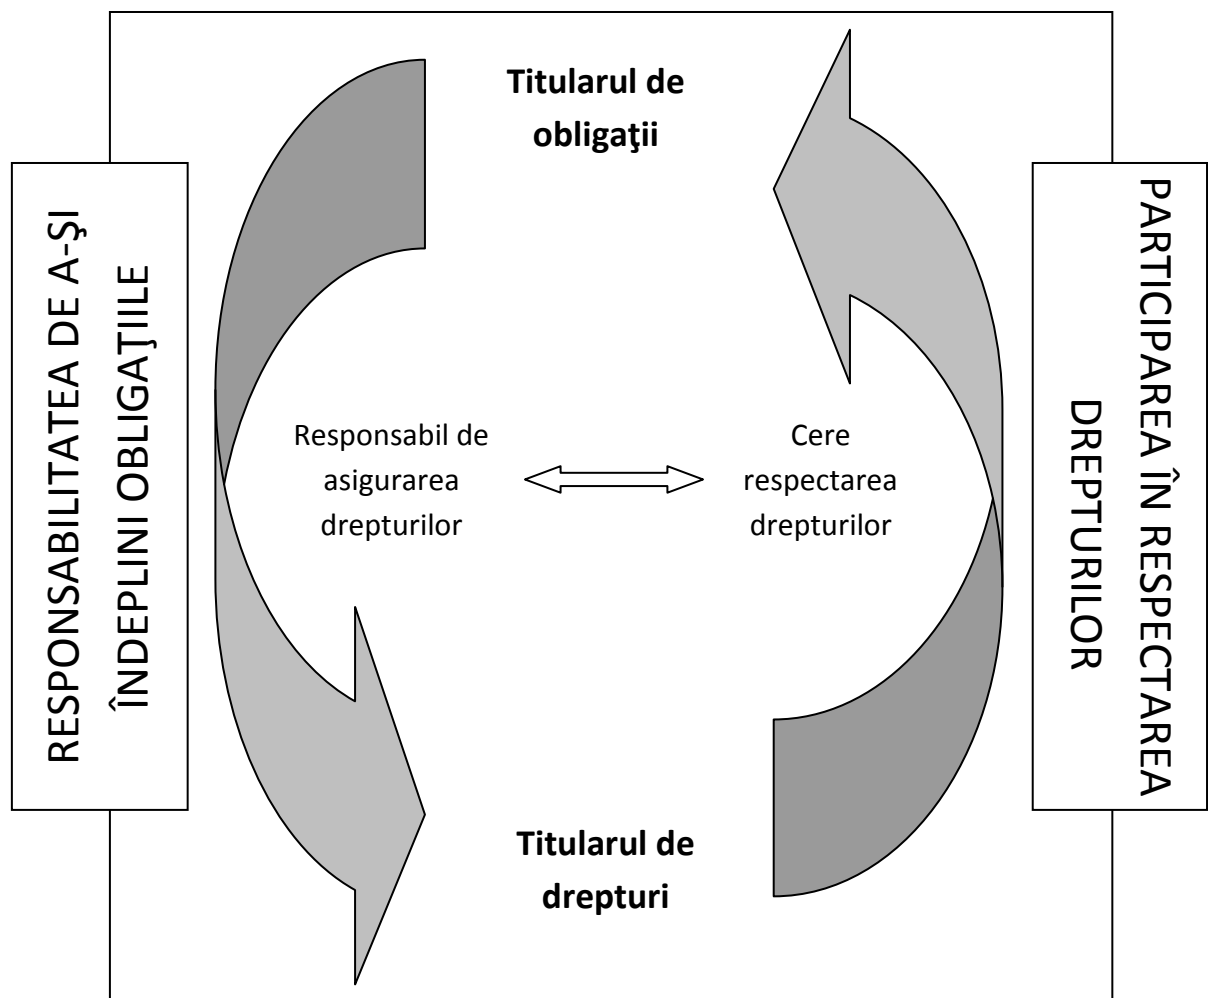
Titularul de obligaţii

RESPONSABILITATEA DE A-ŞI ÎNDEPLINI OBLIGAŢIILE

PARTICIPAREA ÎN RESPECTAREA DREPTURILOR

Responsabil de asigurarea drepturilor

Cere respectarea drepturilor

Titularul de drepturi